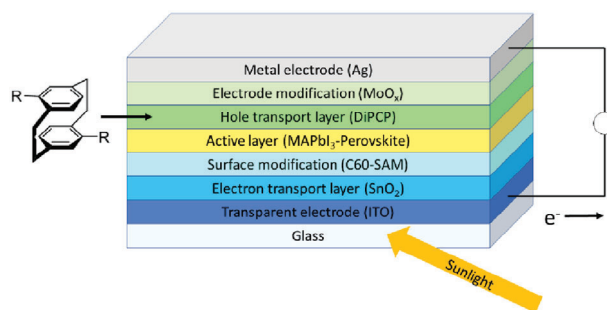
R

R

Metal electrode (Ag)

Electrode modification (MoO$_x$)

Hole transport layer (DiPCP)

Active layer (MAPbI$_3$-Perovskite)

Surface modification (C60-SAM)

Electron transport layer (SnO$_2$)

Transparent electrode (ITO)

Glass

e$^-$

Sunlight